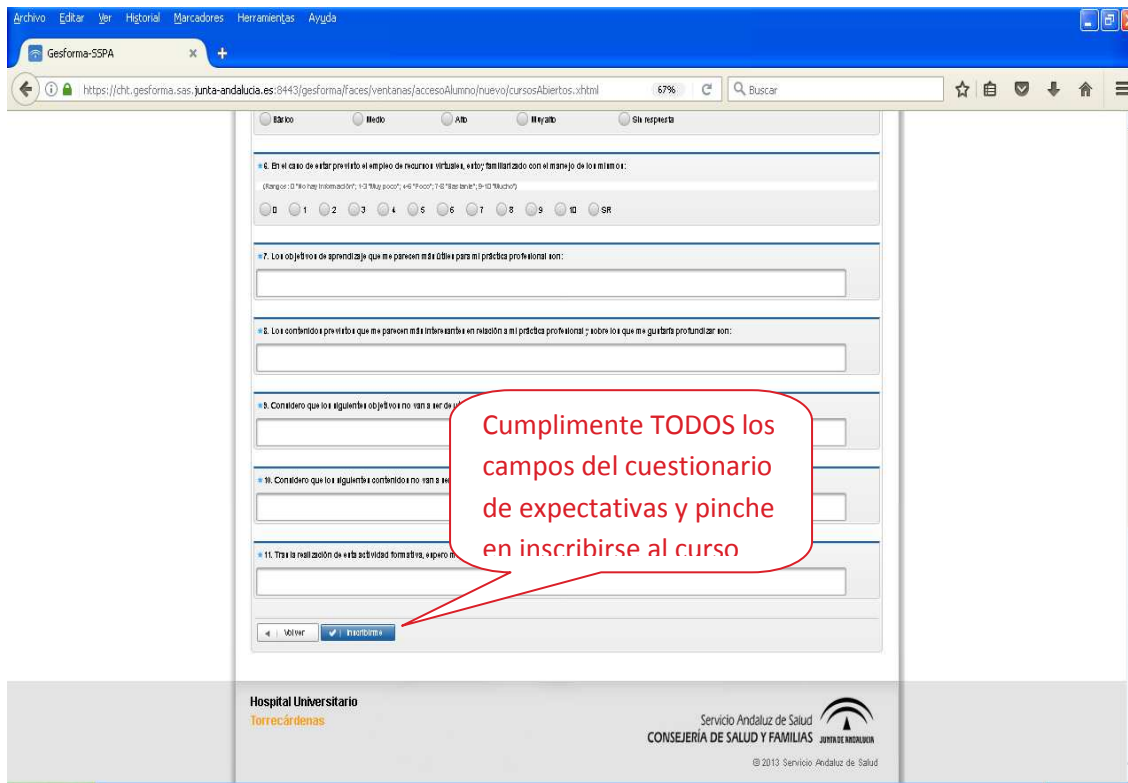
Archivo Editar Ver Historial Marcadores Herramientas Ayuda

Gesforma-SSPA

https://cht.gesforma.sas.junta-andalucia.es:8443/gesforma/faces/ventanas/accesoAlumno/nuevo/cursosAbiertos.xhtml 67% Buscar

Básico Medio Alto Muy alto Sin respuesta

6. En el caso de estar previsto el empleo de recursos virtuales, estoy familiarizado con el manejo de los mismos:

(Rangos: 0 "No hay información"; 1-3 "Muy poco"; 4-6 "Poco"; 7-8 "Bastante"; 9-10 "Mucho")

0 1 2 3 4 5 6 7 8 9 10 SR

7. Los objetivos de aprendizaje que me parecen más útiles para mi práctica profesional son:

8. Los contenidos previstos que me parecen más interesantes en relación a mi práctica profesional y sobre los que me gustaría profundizar son:

9. Considero que los siguientes objetivos no van a ser de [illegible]

10. Considero que los siguientes contenidos no van a ser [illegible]

11. Tras la realización de esta actividad formativa, espero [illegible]

Cumplimente TODOS los campos del cuestionario de expectativas y pinche en inscribirse al curso

Volver Inscribirme

Hospital Universitario
Torrecárdenas

Servicio Andaluz de Salud
CONSEJERÍA DE SALUD Y FAMILIAS JUNTA DE ANDALUCIA

© 2013 Servicio Andaluz de Salud